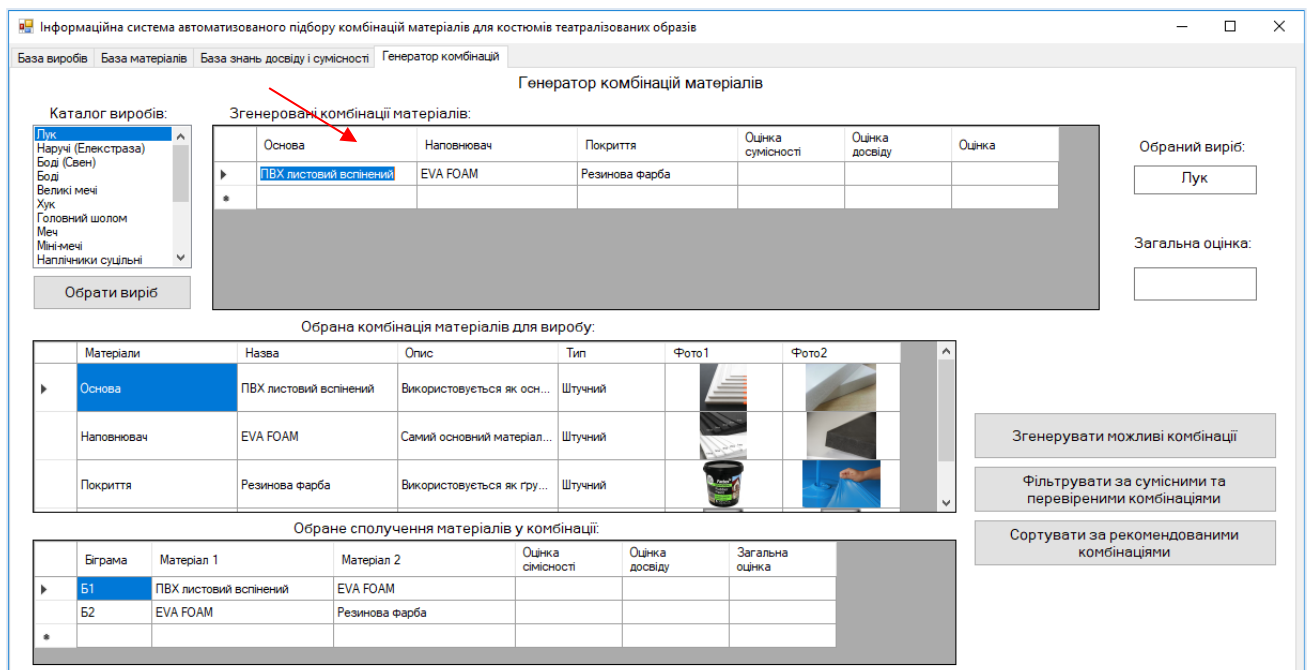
Інформаційна система автоматизованого підбору комбінацій матеріалів для костюмів театралізованих образів

База виробів | База матеріалів | База знань досвіду і сумісності | Генератор комбінацій

Генератор комбінацій матеріалів

Каталог виробів:
Лук
Наручі (Електраза)
Боді (Свен)
Боді
Великі мечі
Хук
Головний шолом
Меч
Міні-мечі
Наплічники суцільні

Обрати виріб

Згенеровані комбінації матеріалів:

| | Основа | Наповнювач | Покриття | Оцінка сумісності | Оцінка досвіду | Оцінка |
|---|---|---|---|---|---|---|
| ▶ | ПВХ листовий вспінений | EVA FOAM | Резинова фарба | | | |
| * | | | | | | |

Обраний виріб:
Лук

Загальна оцінка:

Обрана комбінація матеріалів для виробу:

| | Матеріали | Назва | Опис | Тип | Фото1 | Фото2 |
|---|---|---|---|---|---|---|
| ▶ | Основа | ПВХ листовий вспінений | Використовується як осн... | Штучний | | |
| | Наповнювач | EVA FOAM | Самий основний матеріал... | Штучний | | |
| | Покриття | Резинова фарба | Використовується як гру... | Штучний | | |

Згенерувати можливі комбінації

Фільтрувати за сумісними та перевіреними комбінаціями

Сортувати за рекомендованими комбінаціями

Обране сполучення матеріалів у комбінації:

| | Біграма | Матеріал 1 | Матеріал 2 | Оцінка сімісності | Оцінка досвіду | Загальна оцінка |
|---|---|---|---|---|---|---|
| ▶ | Б1 | ПВХ листовий вспінений | EVA FOAM | | | |
| | Б2 | EVA FOAM | Резинова фарба | | | |
| * | | | | | | |